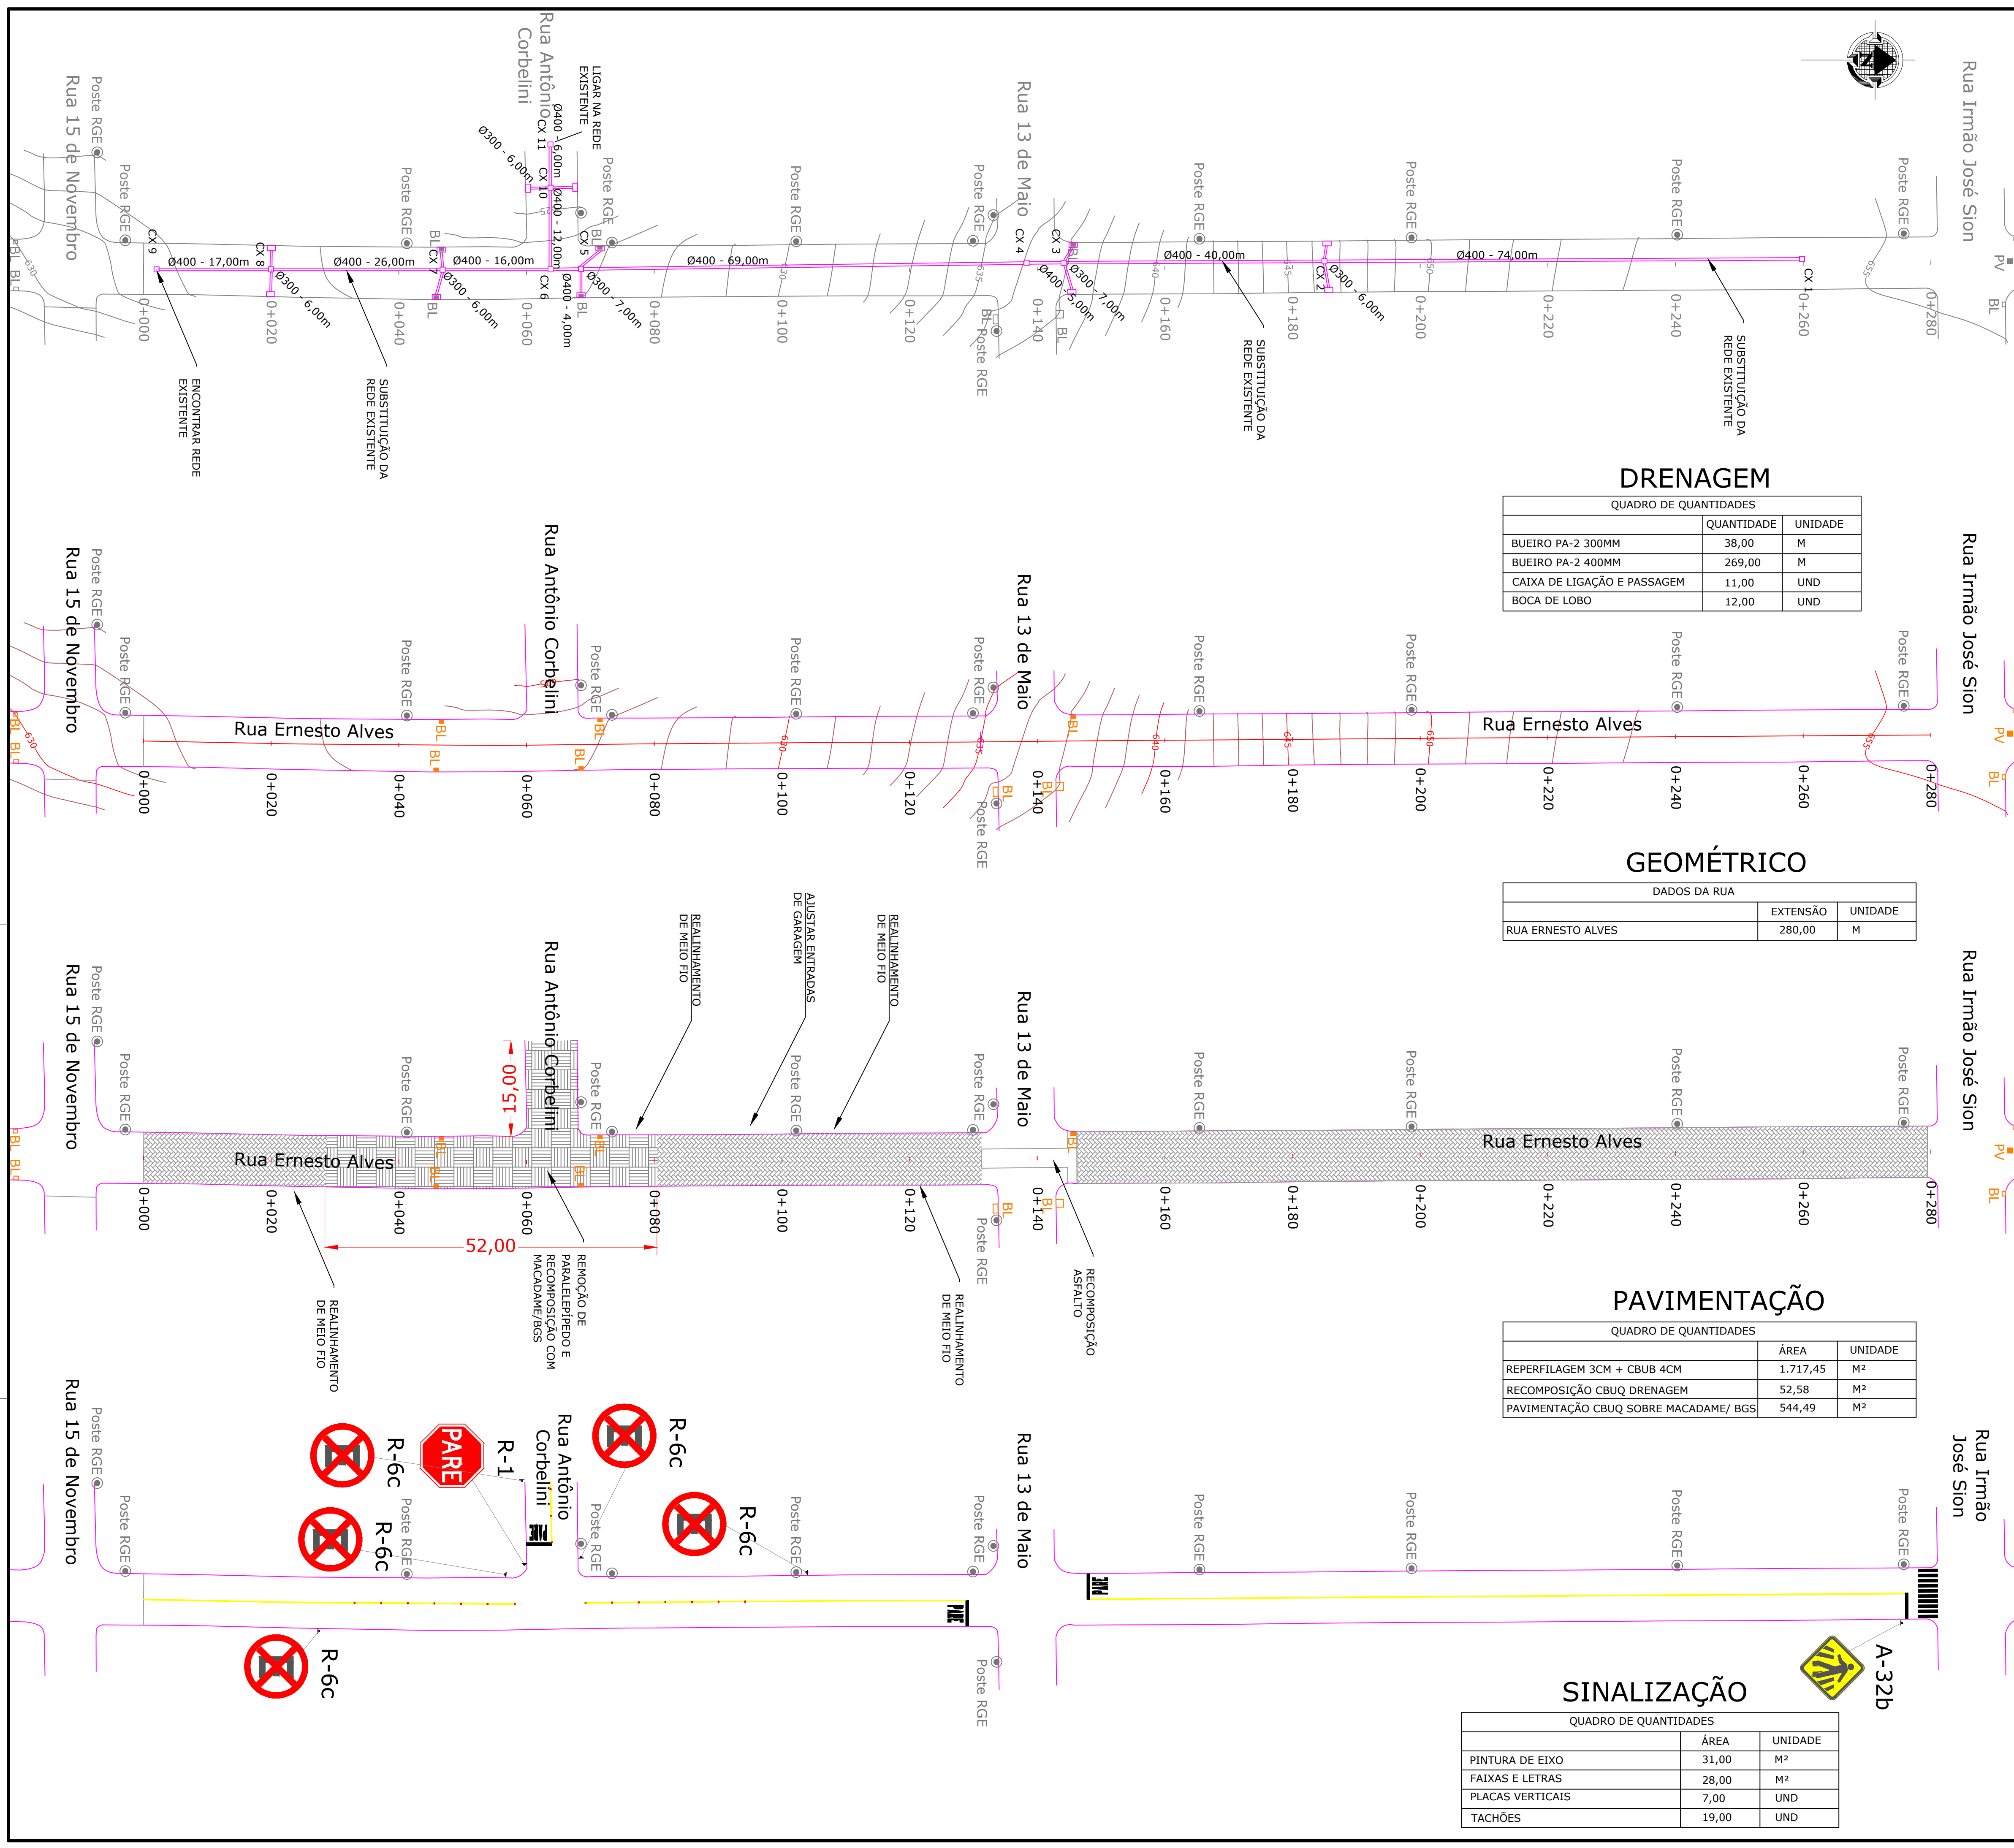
Rua 15 de Novembro
Poste RGE
Poste RGE
CX 9
Ø400 - 17,00m
CX 8
Ø300 - 6,00m
Ø400 - 26,00m
Poste RGE
BL
CX 7
Ø300 - 6,00m
Ø400 - 16,00m
Rua Antônio Corbelini
Ø300 - 6,00m
CX 11
Ø400 - 6,00m
LIGAR NA REDE EXISTENTE
CX 10
Ø400 - 12,00m
CX 6
Ø400 - 4,00m
CX 5
Poste RGE
BL
Ø300 - 7,00m
Ø400 - 69,00m
Poste RGE
Poste RGE
Rua 13 de Maio
CX 4
CX 3
Ø400 - 5,00m
Ø300 - 7,00m
Poste RGE
Ø400 - 40,00m
CX 2
Ø300 - 6,00m
Poste RGE
Ø400 - 74,00m
Poste RGE
CX 1
Poste RGE
Rua Irmão José Sion
PV
BL
0+000
0+020
0+040
0+060
0+080
0+100
0+120
0+140
0+160
0+180
0+200
0+220
0+240
0+260
0+280
ENCONTRAR REDE EXISTENTE
SUBSTITUIÇÃO DA REDE EXISTENTE
SUBSTITUIÇÃO DA REDE EXISTENTE
SUBSTITUIÇÃO DA REDE EXISTENTE

DRENAGEM
| QUADRO DE QUANTIDADES | | |
|---|---|---|
| | QUANTIDADE | UNIDADE |
| BUEIRO PA-2 300MM | 38,00 | M |
| BUEIRO PA-2 400MM | 269,00 | M |
| CAIXA DE LIGAÇÃO E PASSAGEM | 11,00 | UND |
| BOCA DE LOBO | 12,00 | UND |

Rua 15 de Novembro
Rua Antônio Corbelini
Rua 13 de Maio
Rua Irmão José Sion
Rua Ernesto Alves
Rua Ernesto Alves
Poste RGE
BL
PV
0+000
0+020
0+040
0+060
0+080
0+100
0+120
0+140
0+160
0+180
0+200
0+220
0+240
0+260
0+280

GEOMÉTRICO
| DADOS DA RUA | | |
|---|---|---|
| | EXTENSÃO | UNIDADE |
| RUA ERNESTO ALVES | 280,00 | M |

REALINHAMENTO DE MEIO FIO
AJUSTAR ENTRADAS DE GARAGEM
REALINHAMENTO DE MEIO FIO
Rua 15 de Novembro
Rua Antônio Corbelini
Rua 13 de Maio
Rua Irmão José Sion
15,00
Rua Ernesto Alves
Rua Ernesto Alves
Poste RGE
BL
PV
0+000
0+020
0+040
0+060
0+080
0+100
0+120
0+140
0+160
0+180
0+200
0+220
0+240
0+260
0+280
52,00
REALINHAMENTO DE MEIO FIO
REMOÇÃO DE PARALELEPIPEDO E RECOMPOSIÇÃO COM MACADAME/BGS
REALINHAMENTO DE MEIO FIO
RECOMPOSIÇÃO ASFALTO

PAVIMENTAÇÃO
| QUADRO DE QUANTIDADES | | |
|---|---|---|
| | ÁREA | UNIDADE |
| REPERFILAGEM 3CM + CBUB 4CM | 1.717,45 | M² |
| RECOMPOSIÇÃO CBUQ DRENAGEM | 52,58 | M² |
| PAVIMENTAÇÃO CBUQ SOBRE MACADAME/ BGS | 544,49 | M² |

Rua 15 de Novembro
R-6c
PARE
R-1
Rua Antônio Corbelini
R-6c
R-6c
R-6c
Rua 13 de Maio
Rua Irmão José Sion
Poste RGE
PARE
PARE
PARE
R-6c
A-32b

SINALIZAÇÃO
| QUADRO DE QUANTIDADES | | |
|---|---|---|
| | ÁREA | UNIDADE |
| PINTURA DE EIXO | 31,00 | M² |
| FAIXAS E LETRAS | 28,00 | M² |
| PLACAS VERTICAIS | 7,00 | UND |
| TACHÕES | 19,00 | UND |